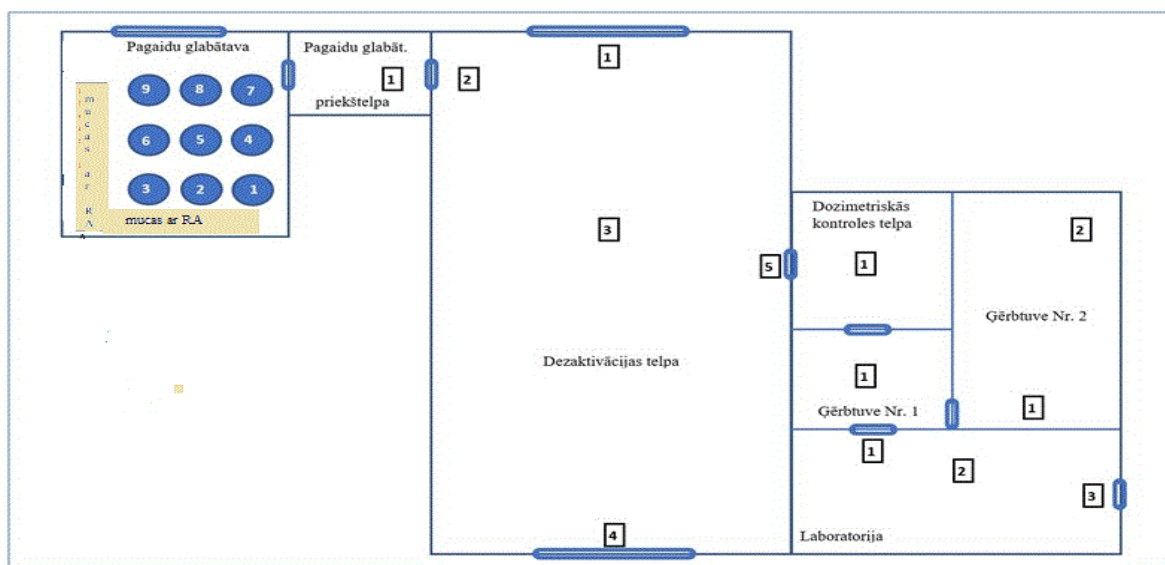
Pagaidu glabātava

mucas ar RA

9 8 7
6 5 4
3 2 1

mucas ar RA

Pagaidu glabāt. priekštelpa

1

2

1

3

Dezaktivācijas telpa

4

5

Dozimetriskās kontroles telpa

1

2

Ģērbtuve Nr. 2

1

Ģērbtuve Nr. 1

1

1

2

3

Laboratorija